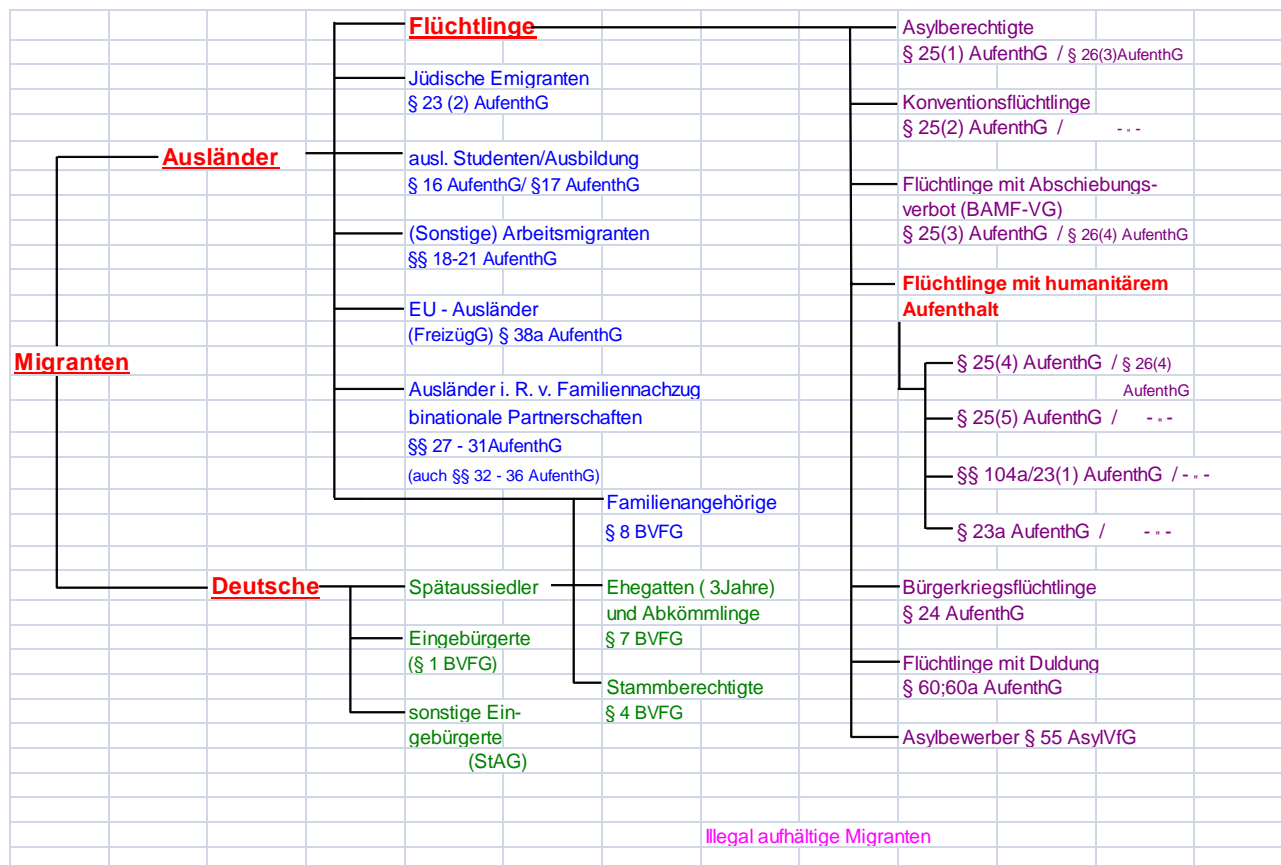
Flüchtlinge

Asylberechtigte
§ 25(1) AufenthG / § 26(3)AufenthG

Jüdische Emigranten
§ 23 (2) AufenthG

Konventionsflüchtlinge
§ 25(2) AufenthG / - " -

Ausländer

ausl. Studenten/Ausbildung
§ 16 AufenthG/ §17 AufenthG

Flüchtlinge mit Abschiebungsverbot (BAMF-VG)
§ 25(3) AufenthG / § 26(4) AufenthG

(Sonstige) Arbeitsmigranten
§§ 18-21 AufenthG

Flüchtlinge mit humanitärem Aufenthalt

EU - Ausländer
(FreizügG) § 38a AufenthG

Migranten

§ 25(4) AufenthG / § 26(4) AufenthG

Ausländer i. R. v. Familiennachzug
binationale Partnerschaften
§§ 27 - 31AufenthG
(auch §§ 32 - 36 AufenthG)

§ 25(5) AufenthG / - " -

§§ 104a/23(1) AufenthG / - " -

Familienangehörige
§ 8 BVFG

§ 23a AufenthG / - " -

Deutsche

Spätaussiedler

Ehegatten ( 3Jahre)
und Abkömmlinge
§ 7 BVFG

Bürgerkriegsflüchtlinge
§ 24 AufenthG

Eingebürgerte
(§ 1 BVFG)

Flüchtlinge mit Duldung
§ 60;60a AufenthG

Stammberechtigte
§ 4 BVFG

sonstige Eingebürgerte
(StAG)

Asylbewerber § 55 AsylVfG

Illegal aufhältige Migranten